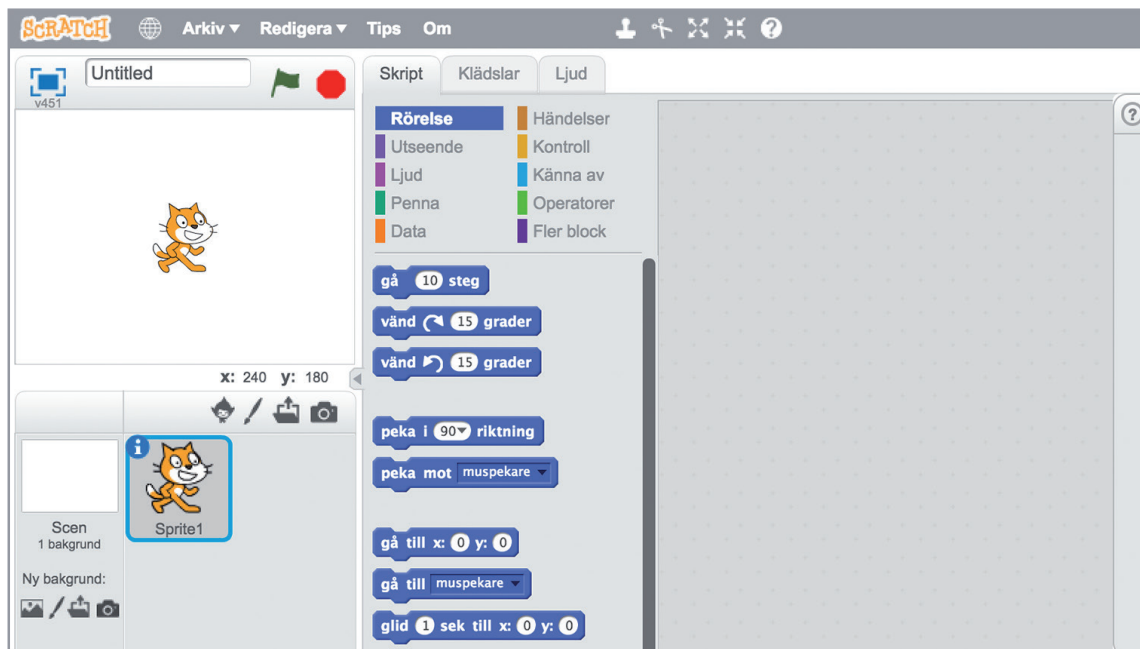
SCRATCH Arkiv ▾ Redigera ▾ Tips Om

Untitled
v451

Skript Klädslar Ljud

Rörelse Händelser
Utseende Kontroll
Ljud Känna av
Penna Operatorer
Data Fler block

gå 10 steg
vänd 15 grader
vänd 15 grader
peka i 90▾ riktning
peka mot muspekare ▾
gå till x: 0 y: 0
gå till muspekare ▾
glid 1 sek till x: 0 y: 0

x: 240 y: 180

Scen
1 bakgrund

Ny bakgrund:

Sprite1